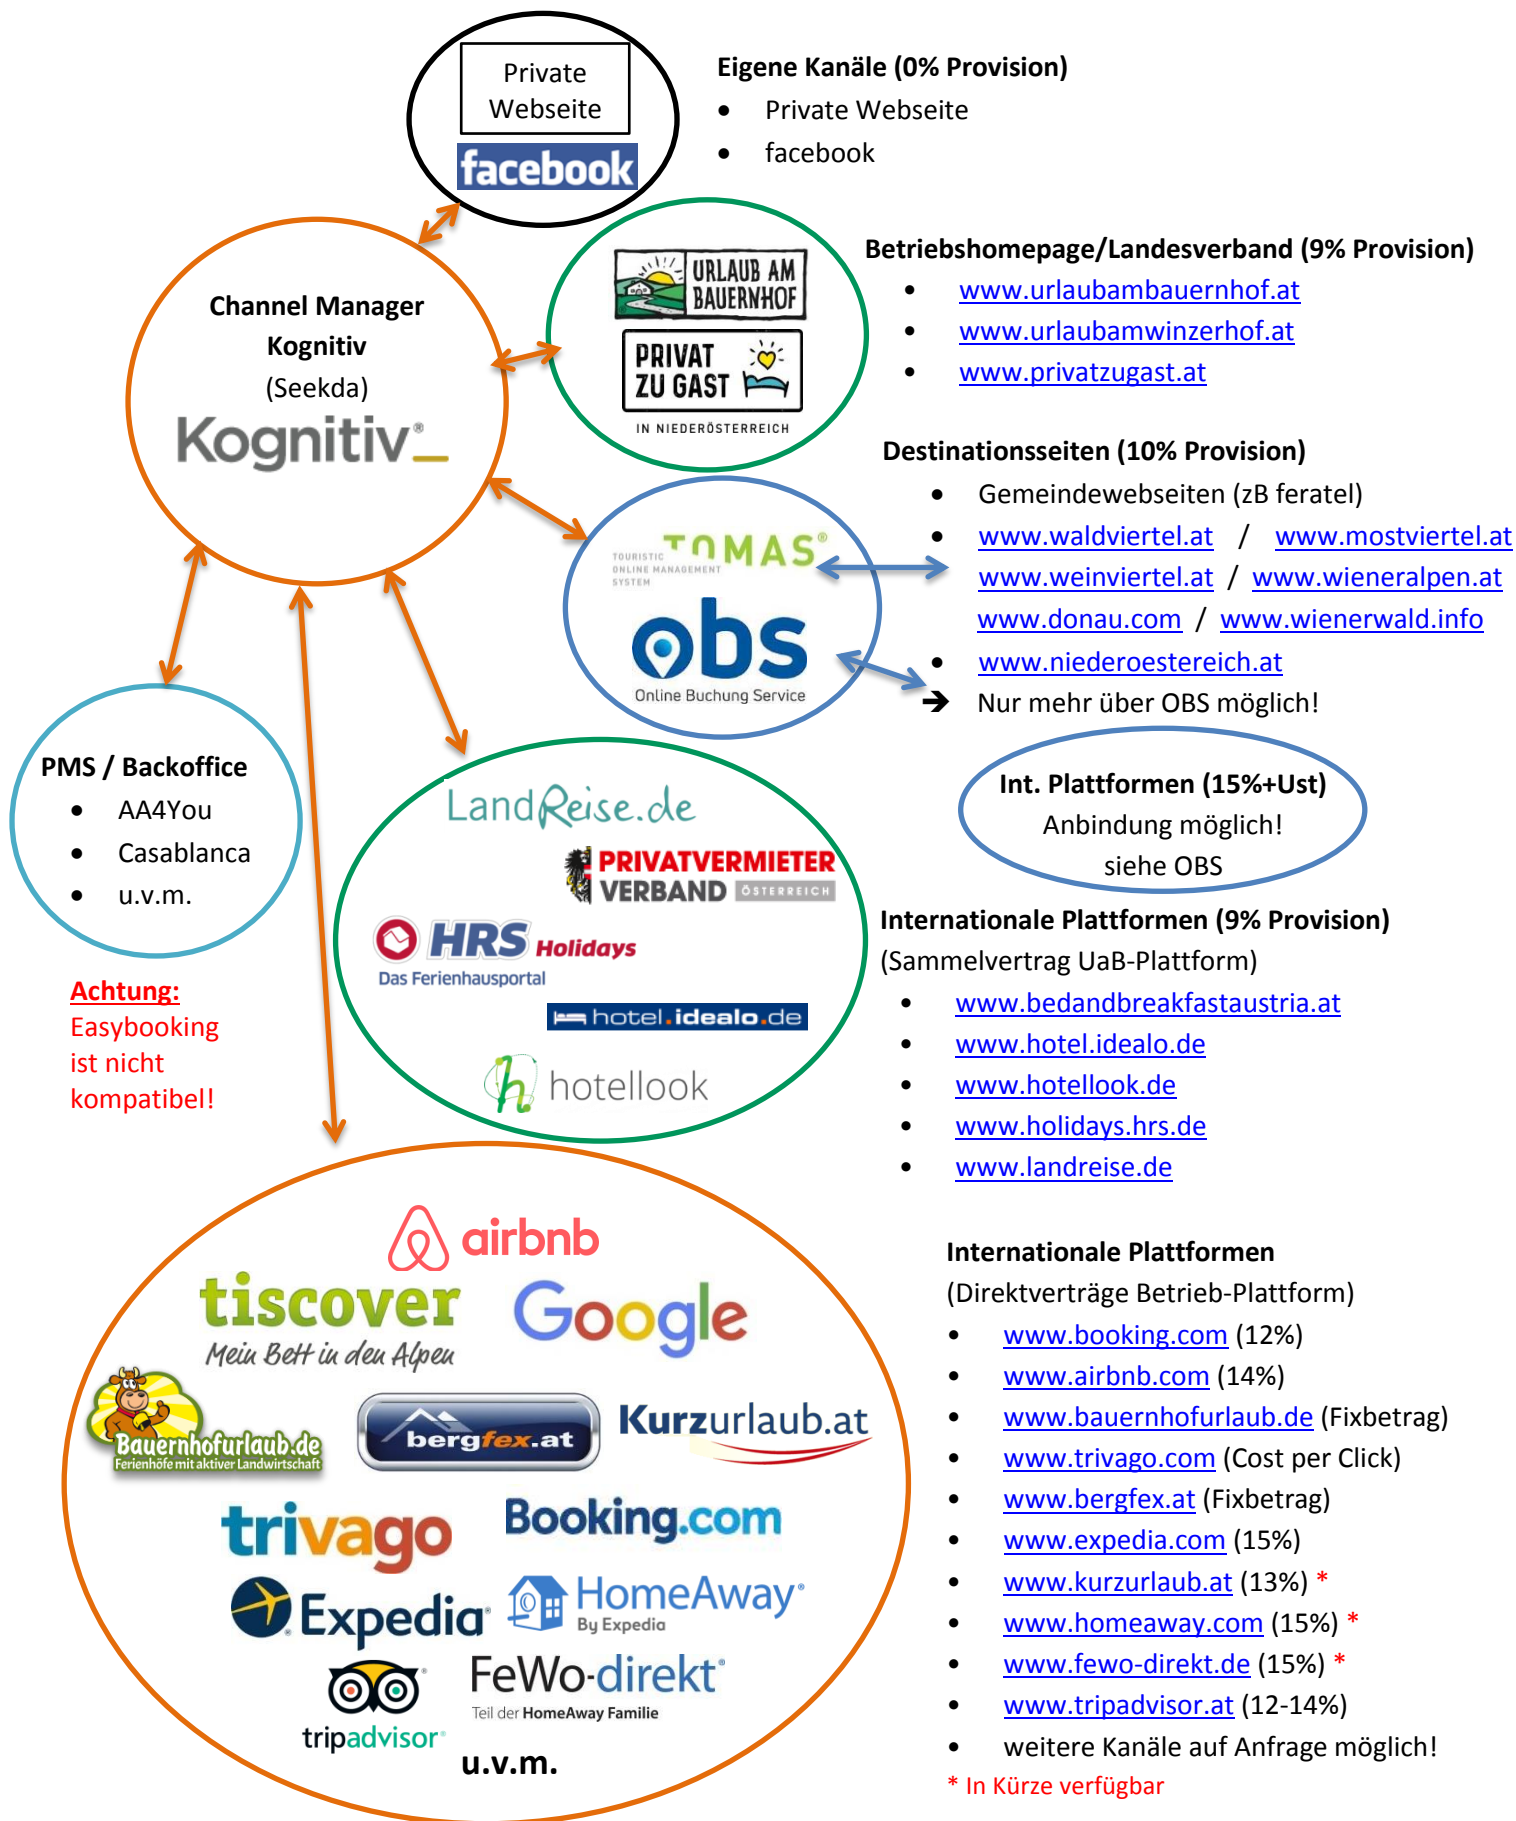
Private Webseite

facebook

Eigene Kanäle (0% Provision)
- Private Webseite
- facebook

Channel Manager
Kognitiv
(Seekda)
Kognitiv

URLAUB AM BAUERNHOF
PRIVAT ZU GAST
IN NIEDERÖSTERREICH

Betriebshomepage/Landesverband (9% Provision)
- www.urlaubambauernhof.at
- www.urlaubamwinzerhof.at
- www.privatzugast.at

Destinationsseiten (10% Provision)
- Gemeindewebseiten (zB feratel)
- www.waldviertel.at / www.mostviertel.at
  www.weinviertel.at / www.wieneralpen.at
  www.donau.com / www.wienerwald.info
- www.niederoestereich.at

➔ Nur mehr über OBS möglich!

TOURISTIC ONLINE MANAGEMENT SYSTEM TOMAS
obs
Online Buchung Service

PMS / Backoffice
- AA4You
- Casablanca
- u.v.m.

Achtung:
Easybooking ist nicht kompatibel!

Int. Plattformen (15%+Ust)
Anbindung möglich!
siehe OBS

LandReise.de
PRIVATVERMIETER VERBAND ÖSTERREICH
HRS Holidays
Das Ferienhausportal
hotel.idealo.de
hotellook

Internationale Plattformen (9% Provision)
(Sammelvertrag UaB-Plattform)
- www.bedandbreakfastaustria.at
- www.hotel.idealo.de
- www.hotellook.de
- www.holidays.hrs.de
- www.landreise.de

airbnb
tiscover
Mein Bett in den Alpen
Google
Bauernhofurlaub.de
Ferienhöfe mit aktiver Landwirtschaft
bergfex.at
Kurzurlaub.at
trivago
Booking.com
Expedia
HomeAway
By Expedia
tripadvisor
FeWo-direkt
Teil der HomeAway Familie
u.v.m.

Internationale Plattformen
(Direktverträge Betrieb-Plattform)
- www.booking.com (12%)
- www.airbnb.com (14%)
- www.bauernhofurlaub.de (Fixbetrag)
- www.trivago.com (Cost per Click)
- www.bergfex.at (Fixbetrag)
- www.expedia.com (15%)
- www.kurzurlaub.at (13%) *
- www.homeaway.com (15%) *
- www.fewo-direkt.de (15%) *
- www.tripadvisor.at (12-14%)
- weitere Kanäle auf Anfrage möglich!

* In Kürze verfügbar